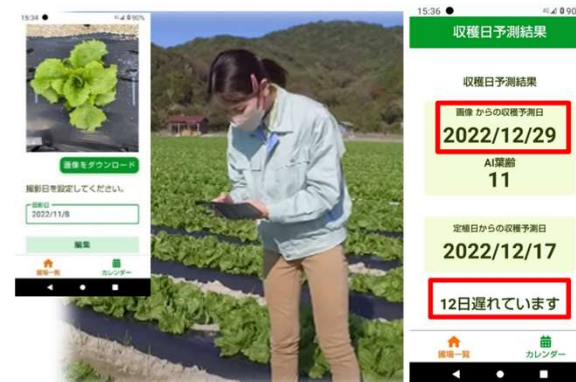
15:34 ● 90%

画像をダウンロード

撮影日を設定してください。

撮影日
2022/11/8

編集

圃場一覧
カレンダー

15:36 ● 90

収穫日予測結果

収穫日予測結果

画像からの収穫予測日
2022/12/29

AI葉齢
11

定植日からの収穫予測日
2022/12/17

12日遅れています

圃場一覧
カレンダー